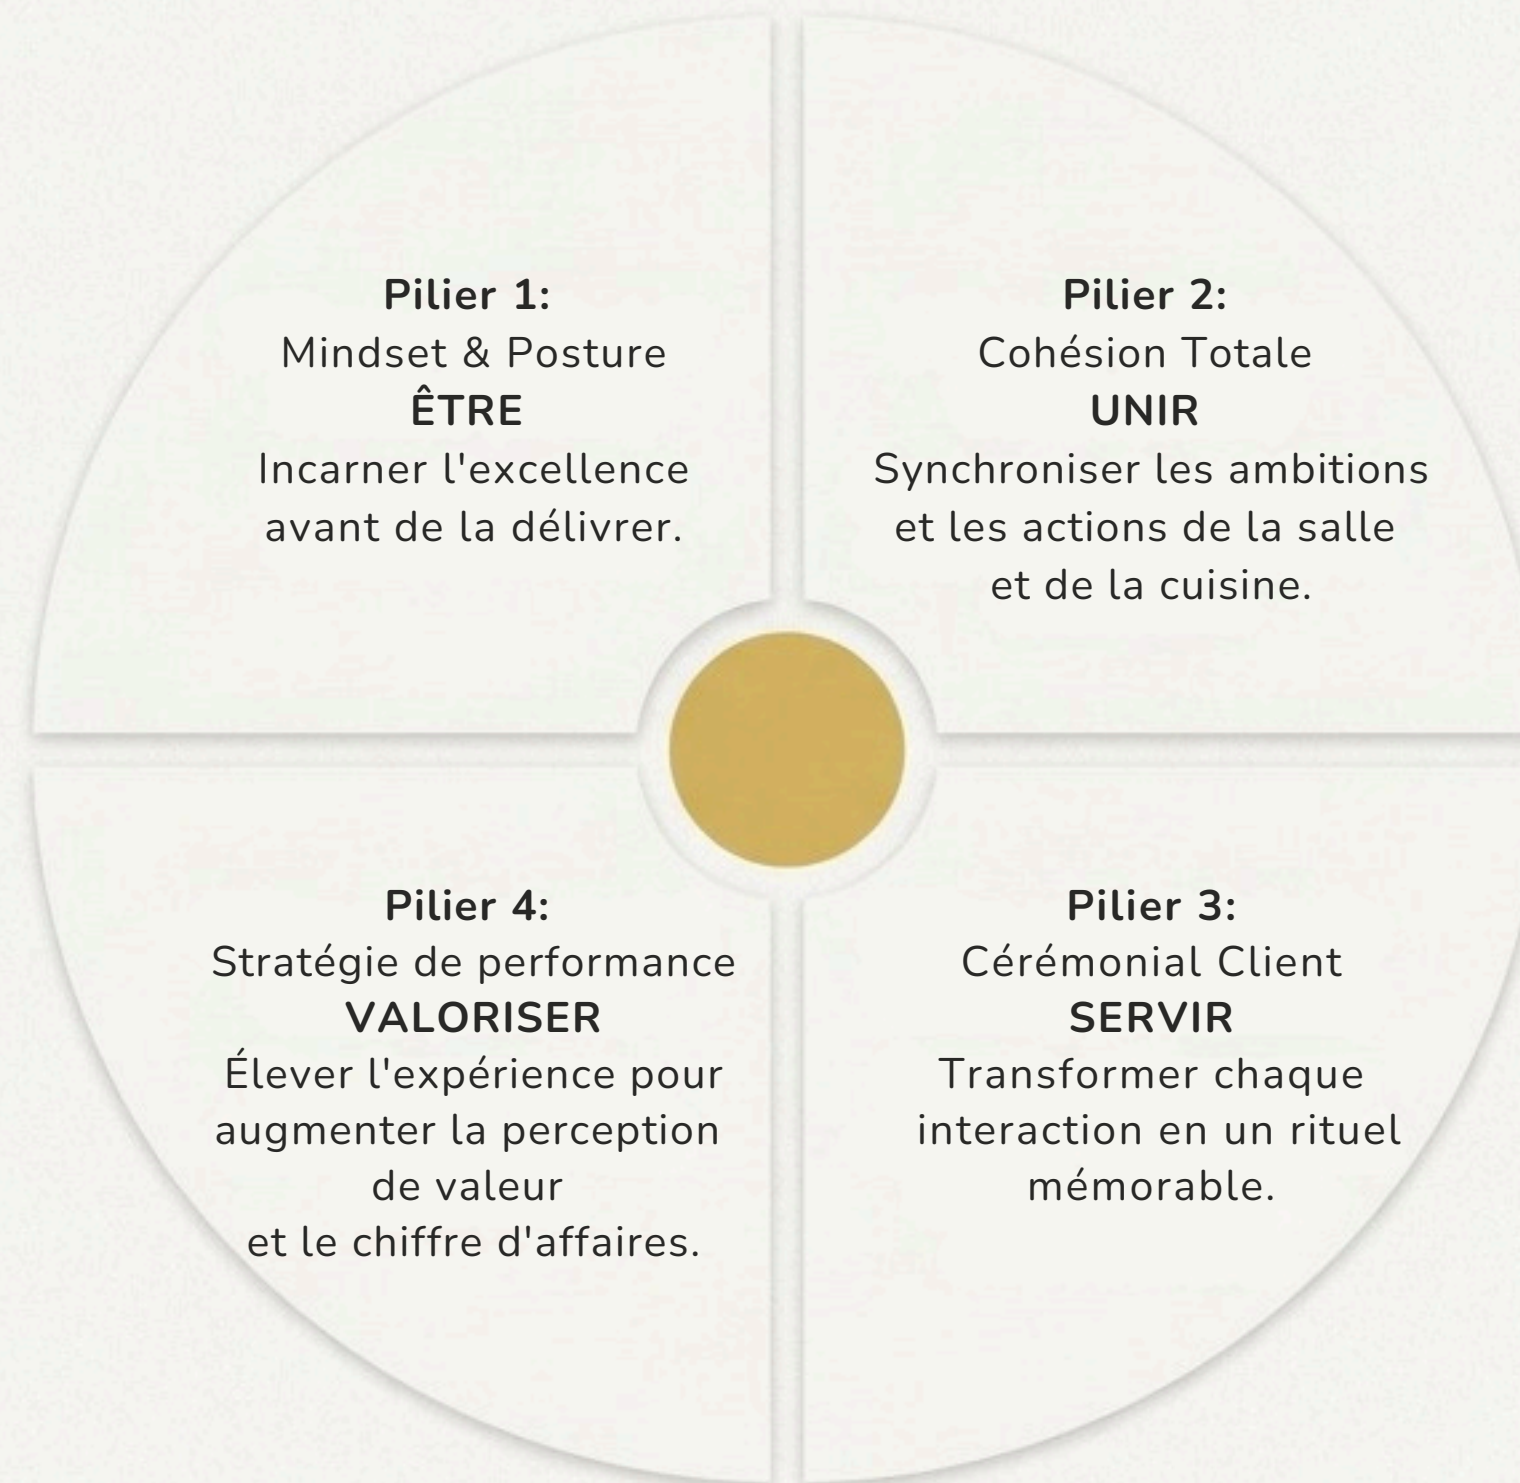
Pilier 1:
Mindset & Posture
ÊTRE
Incarner l'excellence avant de la délivrer.

Pilier 2:
Cohésion Totale
UNIR
Synchroniser les ambitions et les actions de la salle et de la cuisine.

Pilier 4:
Stratégie de performance
VALORISER
Élever l'expérience pour augmenter la perception de valeur
et le chiffre d'affaires.

Pilier 3:
Cérémonial Client
SERVIR
Transformer chaque interaction en un rituel mémorable.